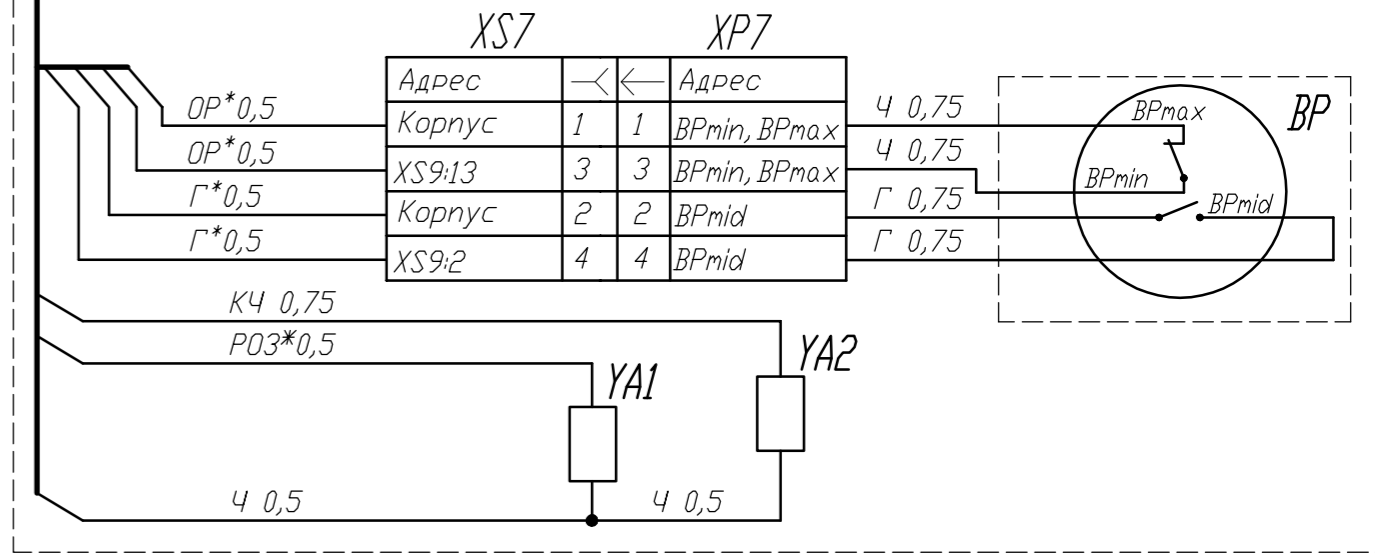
XS7

XP7

| Адрес | ⤙ | ⟵ | Адрес |
|---|---|---|---|
| Корпус | 1 | 1 | BPmin, BPmax |
| XS9:13 | 3 | 3 | BPmin, BPmax |
| Корпус | 2 | 2 | BPmid |
| XS9:2 | 4 | 4 | BPmid |

ОР*0,5
ОР*0,5
Г*0,5
Г*0,5

Ч 0,75
Ч 0,75
Г 0,75
Г 0,75

BPmax
BP
BPmin
BPmid

КЧ 0,75
РОЗ*0,5
YA2
YA1
Ч 0,5
Ч 0,5